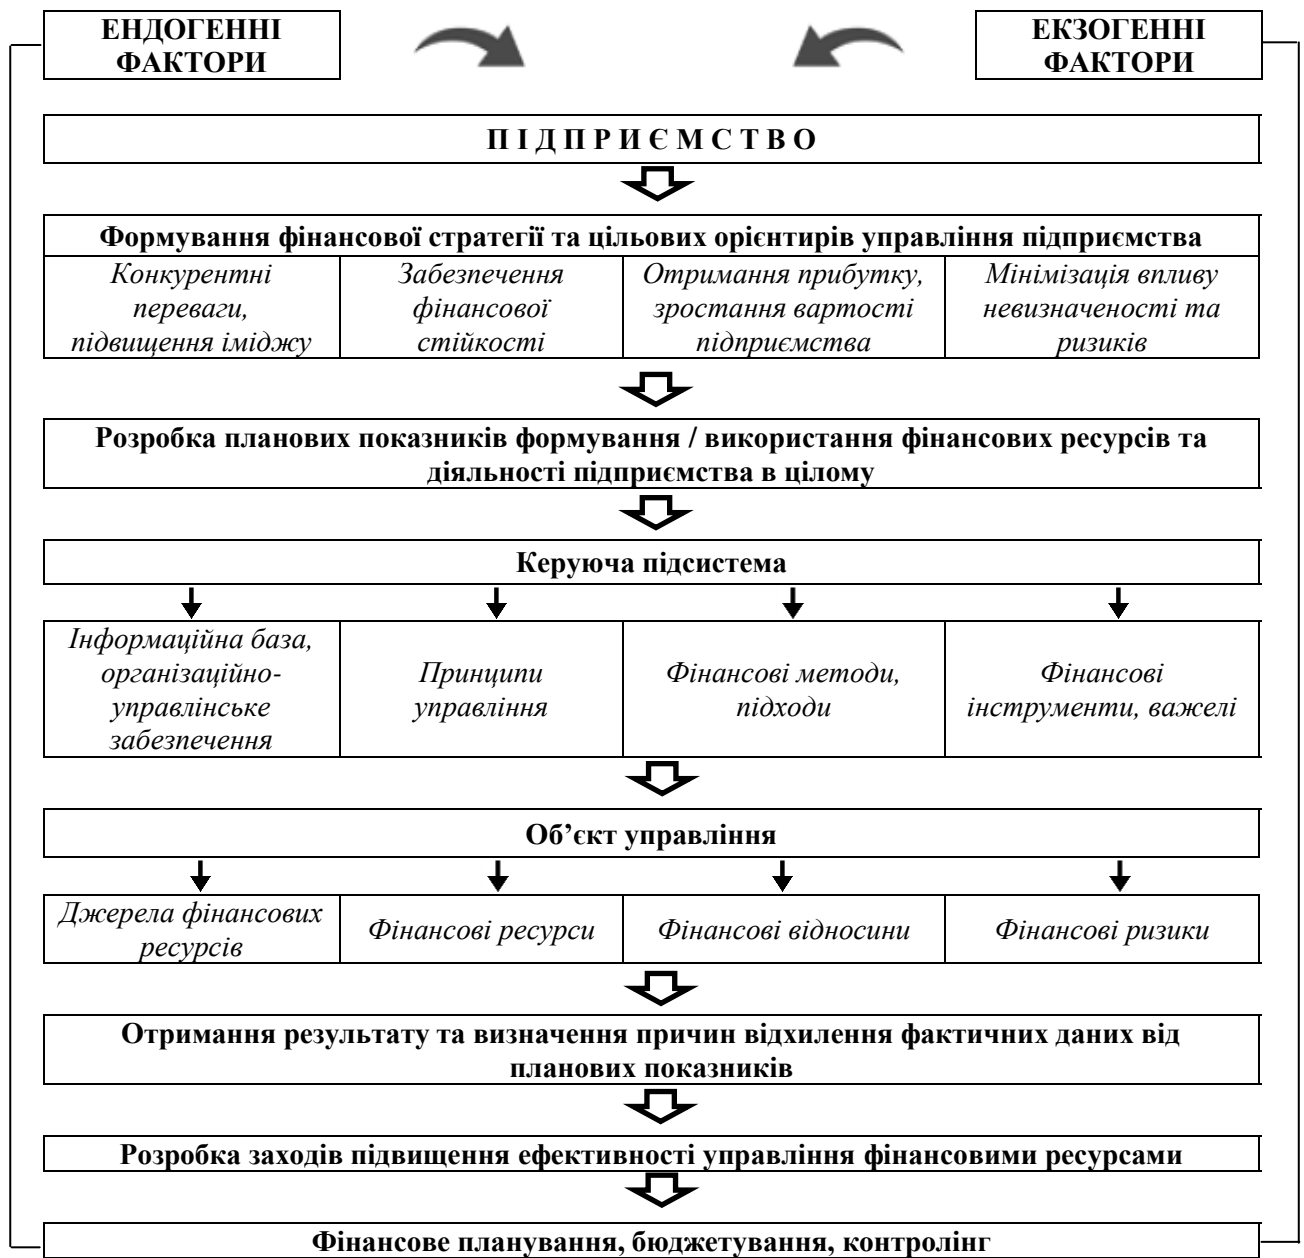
ЕНДОГЕННІ ФАКТОРИ

ЕКЗОГЕННІ ФАКТОРИ

П І Д П Р И Є М С Т В О

Формування фінансової стратегії та цільових орієнтирів управління підприємства

| Конкурентні переваги, підвищення іміджу | Забезпечення фінансової стійкості | Отримання прибутку, зростання вартості підприємства | Мінімізація впливу невизначеності та ризиків |
|---|---|---|---|

Розробка планових показників формування / використання фінансових ресурсів та діяльності підприємства в цілому

Керуюча підсистема

| Інформаційна база, організаційно-управлінське забезпечення | Принципи управління | Фінансові методи, підходи | Фінансові інструменти, важелі |
|---|---|---|---|

Об’єкт управління

| Джерела фінансових ресурсів | Фінансові ресурси | Фінансові відносини | Фінансові ризики |
|---|---|---|---|

Отримання результату та визначення причин відхилення фактичних даних від планових показників

Розробка заходів підвищення ефективності управління фінансовими ресурсами

Фінансове планування, бюджетування, контролінг